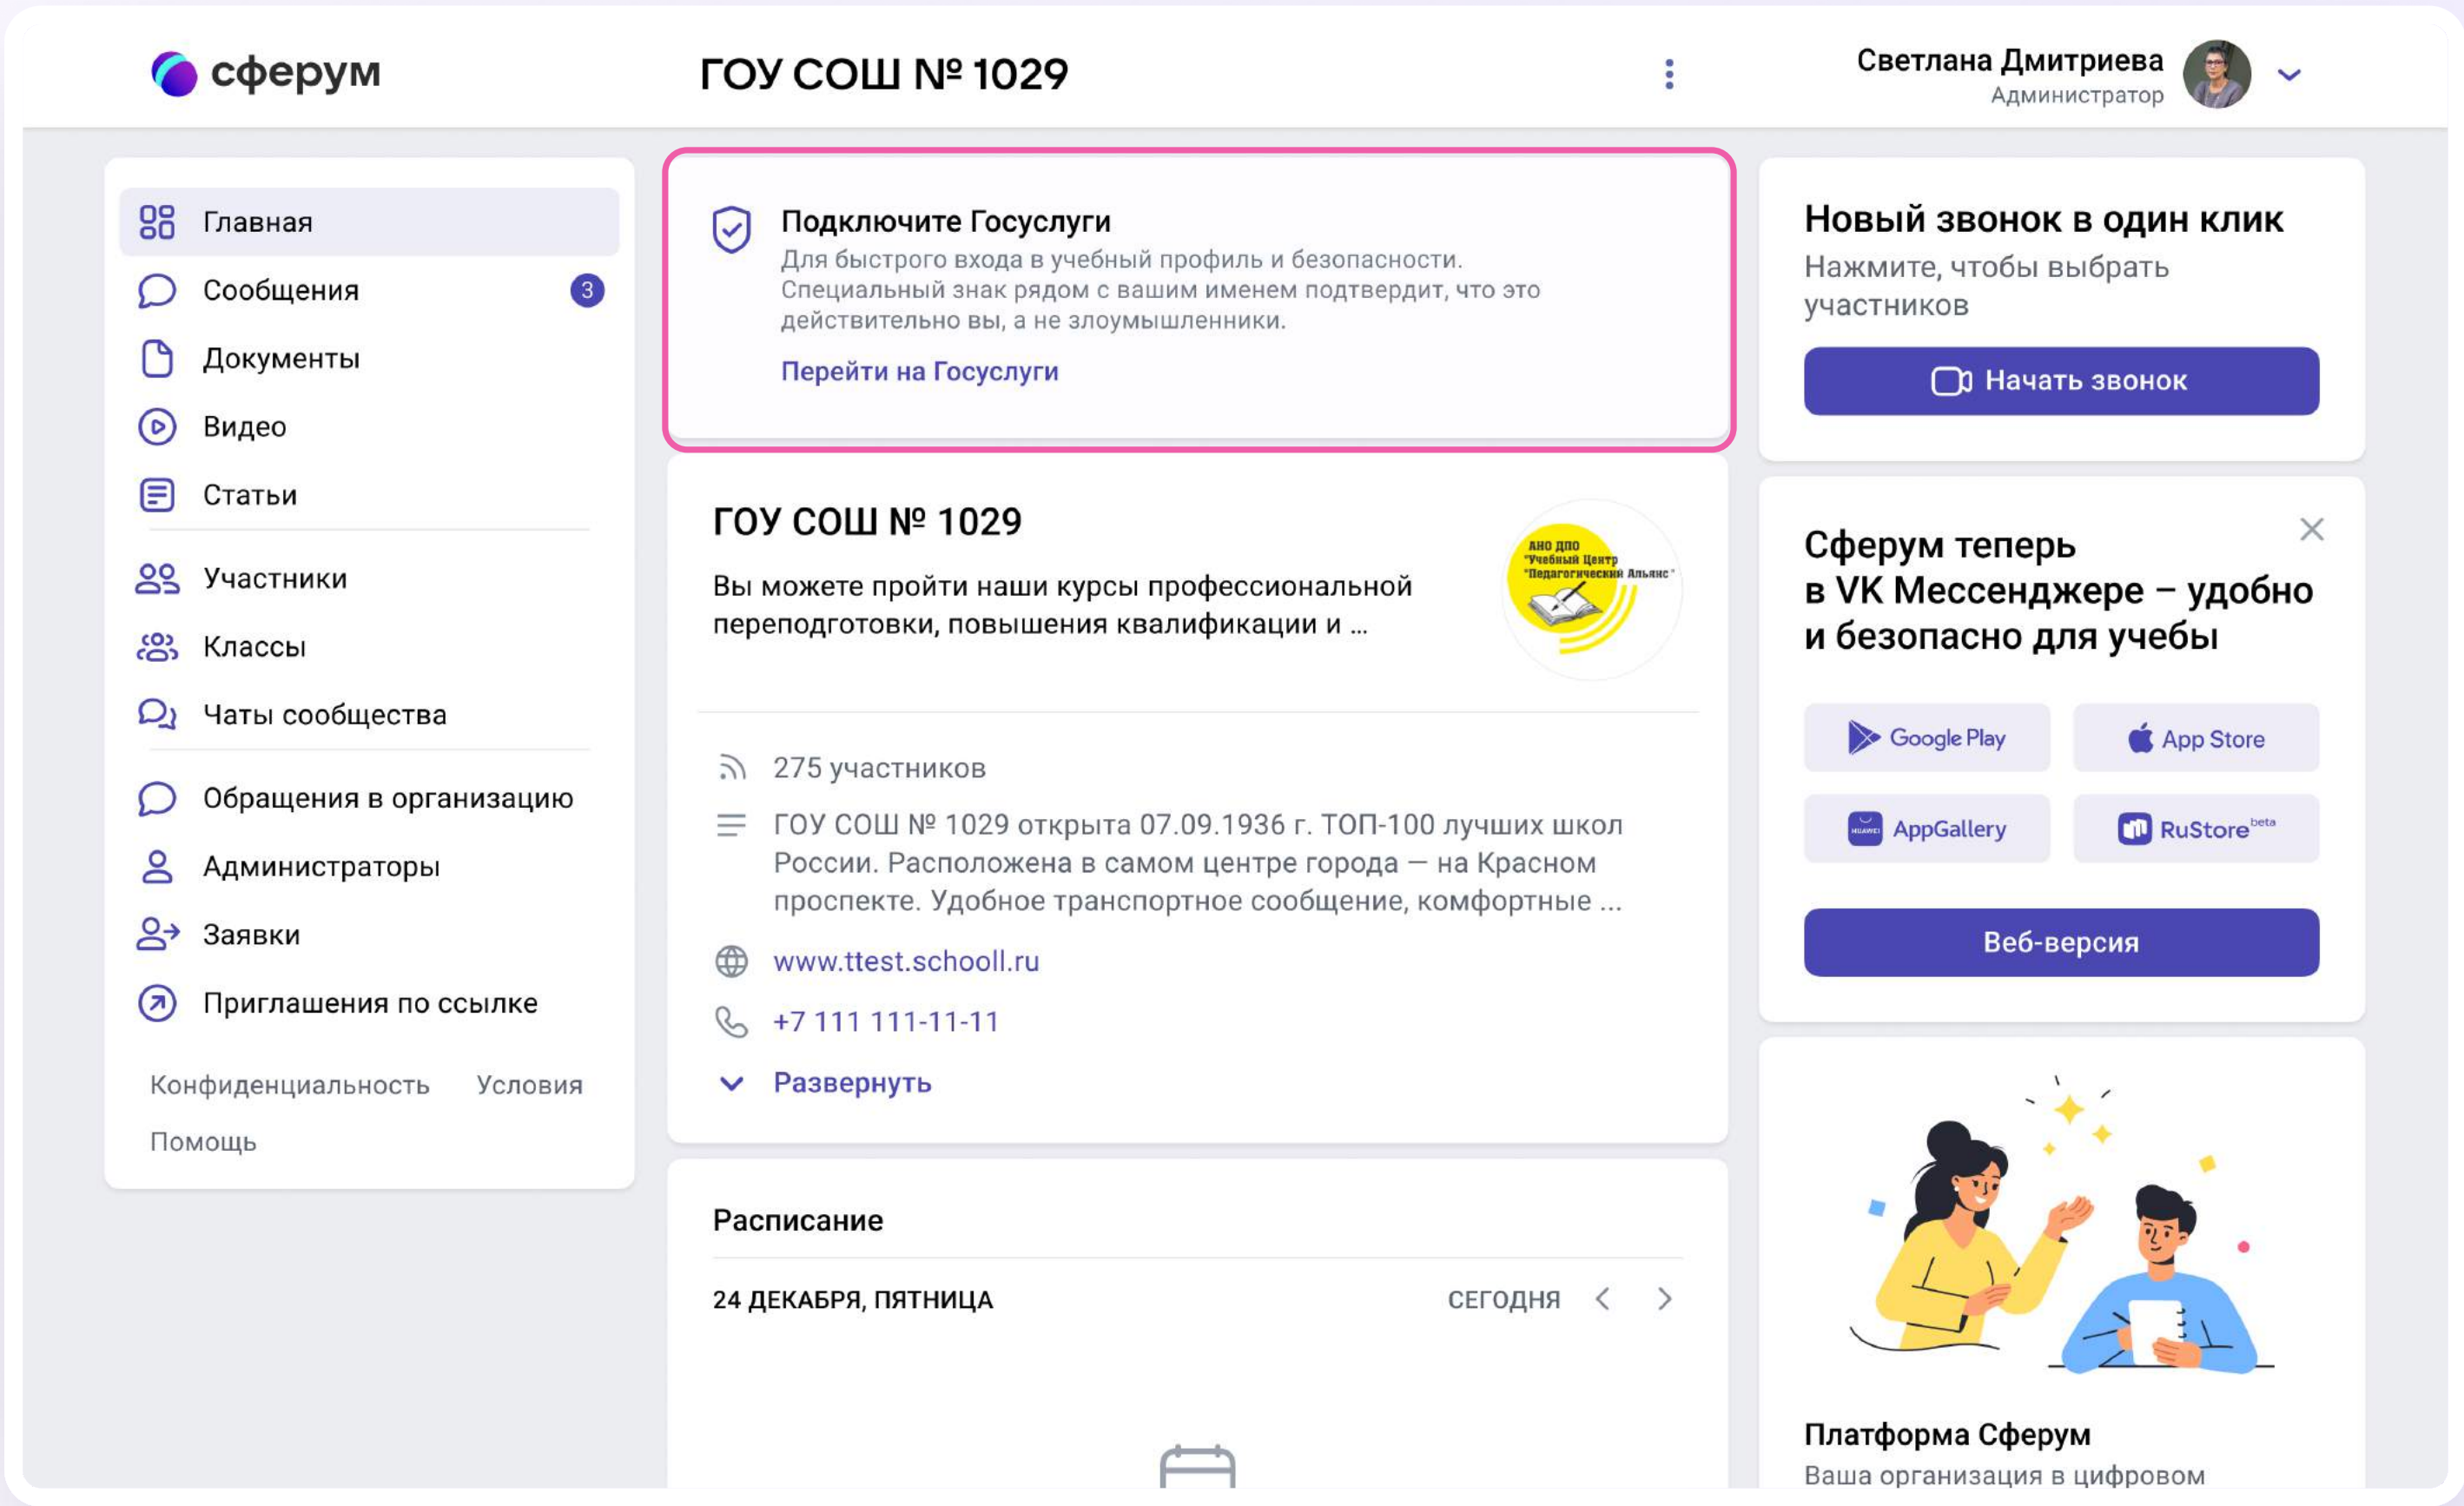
сферум

ГОУ СОШ № 1029

Светлана Дмитриева
Администратор

Главная
Сообщения 3
Документы
Видео
Статьи
Участники
Классы
Чаты сообщества
Обращения в организацию
Администраторы
Заявки
Приглашения по ссылке

Конфиденциальность Условия
Помощь

Подключите Госуслуги
Для быстрого входа в учебный профиль и безопасности. Специальный знак рядом с вашим именем подтвердит, что это действительно вы, а не злоумышленники.
Перейти на Госуслуги

ГОУ СОШ № 1029
Вы можете пройти наши курсы профессиональной переподготовки, повышения квалификации и ...

АНО ДПО "Учебный Центр "Педагогический Альянс"

275 участников
ГОУ СОШ № 1029 открыта 07.09.1936 г. ТОП-100 лучших школ России. Расположена в самом центре города — на Красном проспекте. Удобное транспортное сообщение, комфортные ...
www.ttest.schooll.ru
+7 111 111-11-11
Развернуть

Расписание
24 ДЕКАБРЯ, ПЯТНИЦА СЕГОДНЯ

Новый звонок в один клик
Нажмите, чтобы выбрать участников
Начать звонок

Сферум теперь в VK Мессенджере – удобно и безопасно для учебы
Google Play
App Store
AppGallery
RuStore beta
Веб-версия

Платформа Сферум
Ваша организация в цифровом